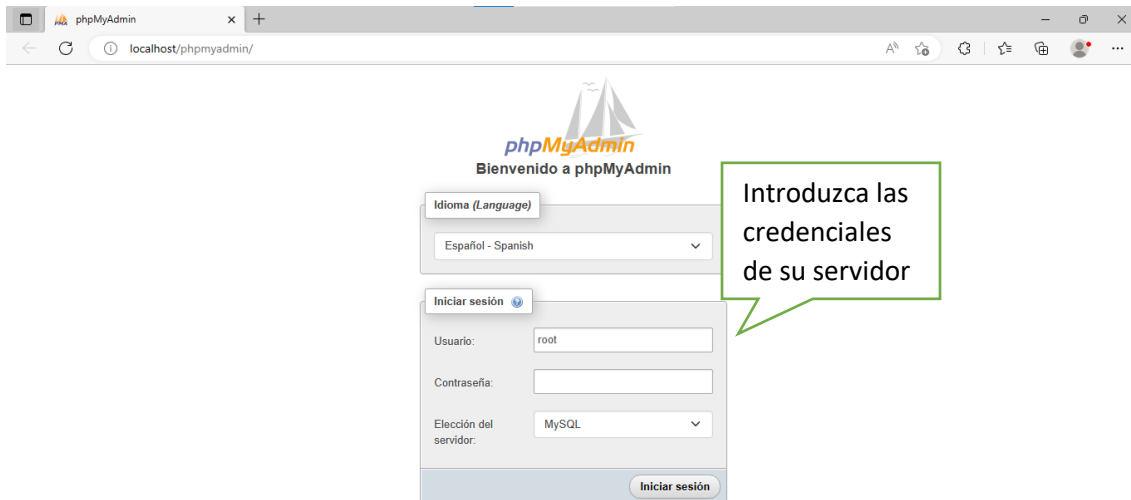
phpMyAdmin

localhost/phpmyadmin/

phpMyAdmin
Bienvenido a phpMyAdmin

Idioma (Language)
Español - Spanish

Iniciar sesión
Usuario: root
Contraseña:
Elección del servidor: MySQL

Iniciar sesión

Introduzca las credenciales de su servidor